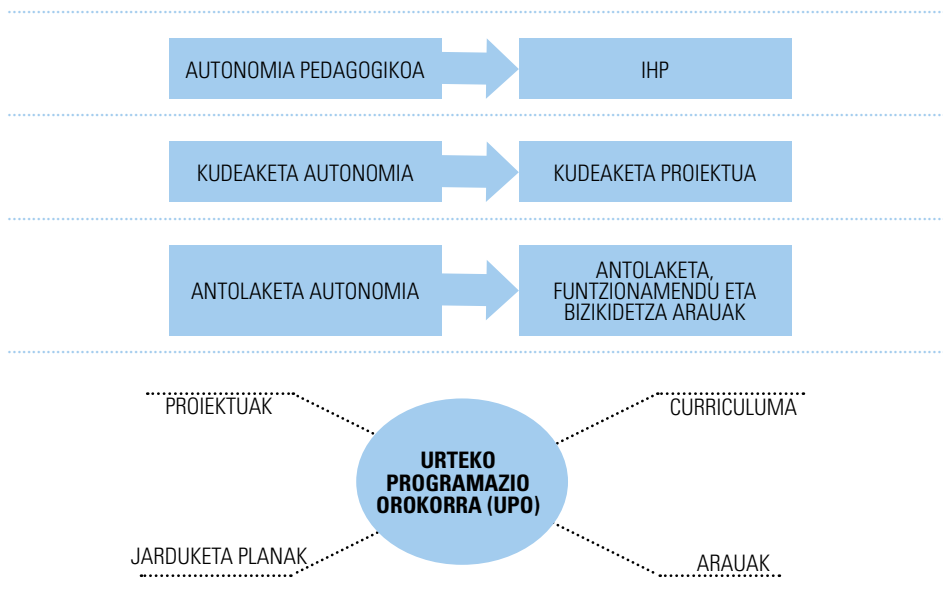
AUTONOMIA PEDAGOGIKOA

IHP

KUDEAKETA AUTONOMIA

KUDEAKETA PROIEKTUA

ANTOLAKETA AUTONOMIA

ANTOLAKETA, FUNTZIONAMENDU ETA BIZIKIDETZA ARAUAK

PROIEKTUAK

CURRICULUMA

URTEKO PROGRAMAZIO OROKORRA (UPO)

JARDUKETA PLANAK

ARAUAK